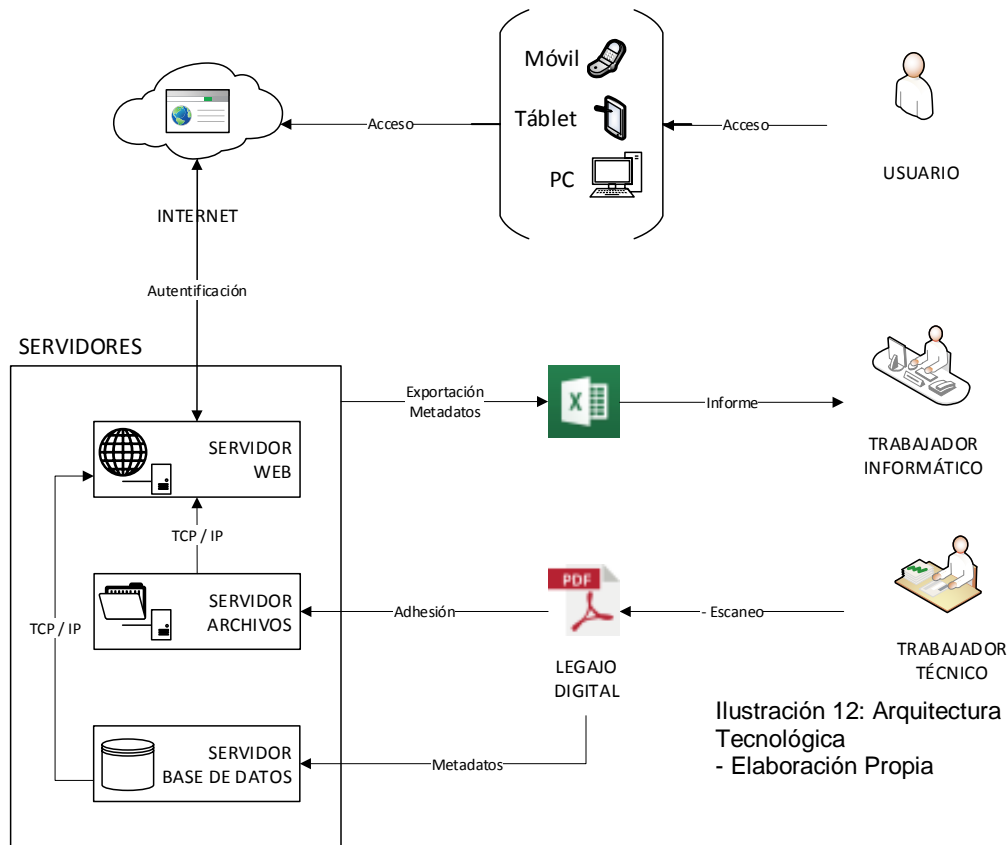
Móvil
Táblet
PC
Acceso
Acceso
USUARIO
INTERNET
Autentificación
SERVIDORES
Exportación Metadatos
X
Informe
TRABAJADOR INFORMÁTICO
SERVIDOR WEB
TCP / IP
PDF
SERVIDOR ARCHIVOS
Adhesión
- Escaneo
TRABAJADOR TÉCNICO
TCP / IP
LEGAJO DIGITAL
Ilustración 12: Arquitectura Tecnológica
- Elaboración Propia
SERVIDOR BASE DE DATOS
Metadatos